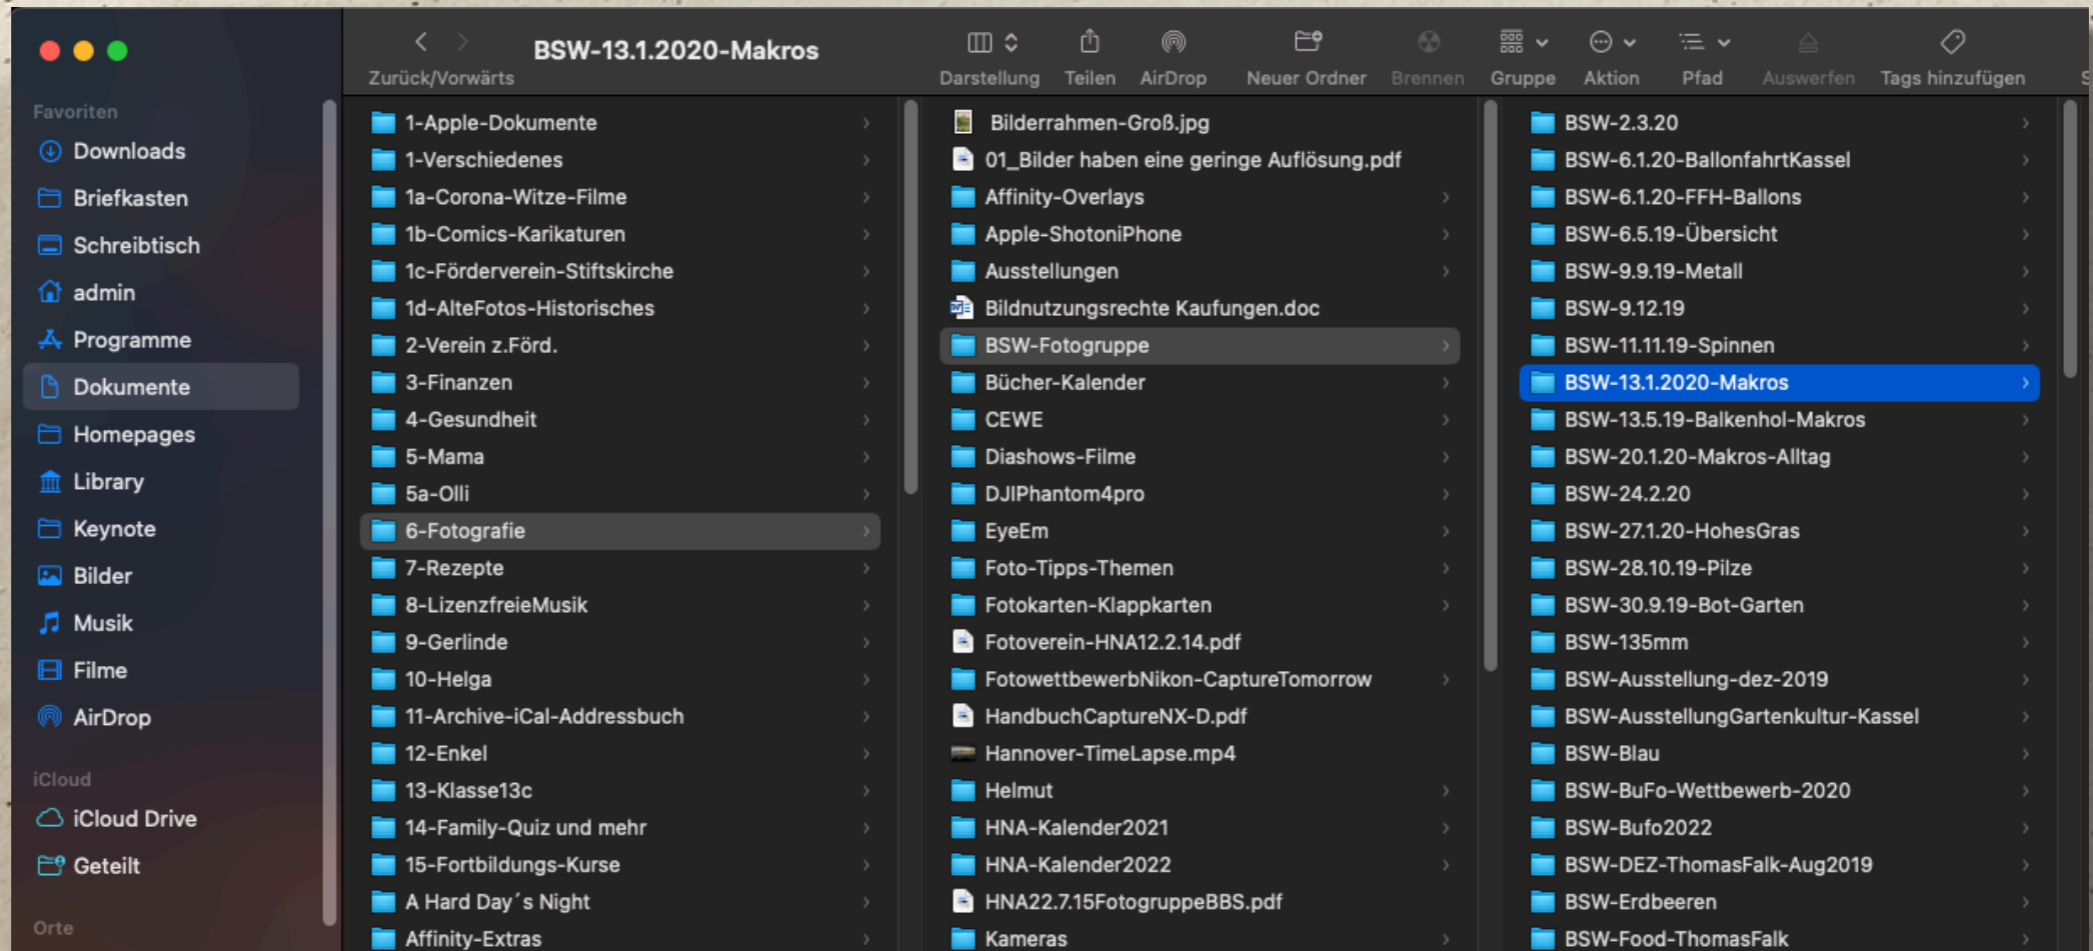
BSW-13.1.2020-Makros

Zurück/Vorwärts

Darstellung Teilen AirDrop Neuer Ordner Brennen Gruppe Aktion Pfad Auswerfen Tags hinzufügen

Favoriten
Downloads
Briefkasten
Schreibtisch
admin
Programme
Dokumente
Homepages
Library
Keynote
Bilder
Musik
Filme
AirDrop

iCloud
iCloud Drive
Geteilt

Orte

1-Apple-Dokumente
1-Verschiedenes
1a-Corona-Witze-Filme
1b-Comics-Karikaturen
1c-Förderverein-Stiftskirche
1d-AlteFotos-Historisches
2-Verein z.Förd.
3-Finanzen
4-Gesundheit
5-Mama
5a-Olli
6-Fotografie
7-Rezepte
8-LizenzfreieMusik
9-Gerlinde
10-Helga
11-Archive-iCal-Addressbuch
12-Enkel
13-Klasse13c
14-Family-Quiz und mehr
15-Fortbildungs-Kurse
A Hard Day´s Night
Affinity-Extras

Bilderrahmen-Groß.jpg
01_Bilder haben eine geringe Auflösung.pdf
Affinity-Overlays
Apple-ShotoniPhone
Ausstellungen
Bildnutzungsrechte Kaufungen.doc
BSW-Fotogruppe
Bücher-Kalender
CEWE
Diashows-Filme
DJIPhantom4pro
EyeEm
Foto-Tipps-Themen
Fotokarten-Klappkarten
Fotoverein-HNA12.2.14.pdf
FotowettbewerbNikon-CaptureTomorrow
HandbuchCaptureNX-D.pdf
Hannover-TimeLapse.mp4
Helmut
HNA-Kalender2021
HNA-Kalender2022
HNA22.7.15FotogruppeBBS.pdf
Kameras

BSW-2.3.20
BSW-6.1.20-BallonfahrtKassel
BSW-6.1.20-FFH-Ballons
BSW-6.5.19-Übersicht
BSW-9.9.19-Metall
BSW-9.12.19
BSW-11.11.19-Spinnen
BSW-13.1.2020-Makros
BSW-13.5.19-Balkenhol-Makros
BSW-20.1.20-Makros-Alltag
BSW-24.2.20
BSW-27.1.20-HohesGras
BSW-28.10.19-Pilze
BSW-30.9.19-Bot-Garten
BSW-135mm
BSW-Ausstellung-dez-2019
BSW-AusstellungGartenkultur-Kassel
BSW-Blau
BSW-BuFo-Wettbewerb-2020
BSW-Bufo2022
BSW-DEZ-ThomasFalk-Aug2019
BSW-Erdbeeren
BSW-Food-ThomasFalk